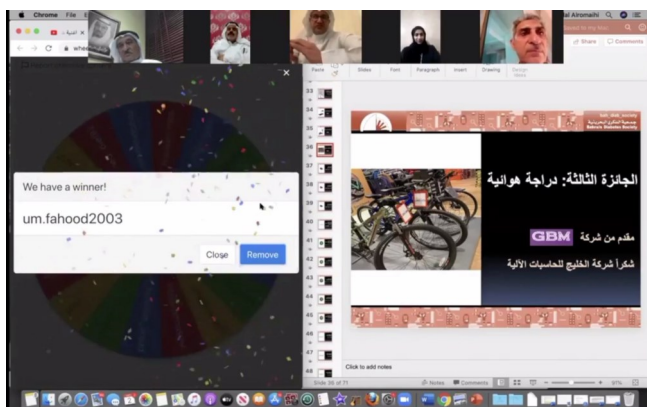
Chrome File

wheel

We have a winner!

um.fahood2003

Close Remove

al Alromaihi

Share Comments

Fonts Slides Font Paragraph Insert Drawing

33 34 35 36 37 38 39 40 41 42 43 44 45 46 47 48

Bahrain Diabetes Society

الجائزة الثالثة: دراجة هوائية

مقدم من شركة GBM

شكراً شركة الخليج للحاسبات الآلية

Click to add notes

Slide 36 of 71

Notes Comments

67%